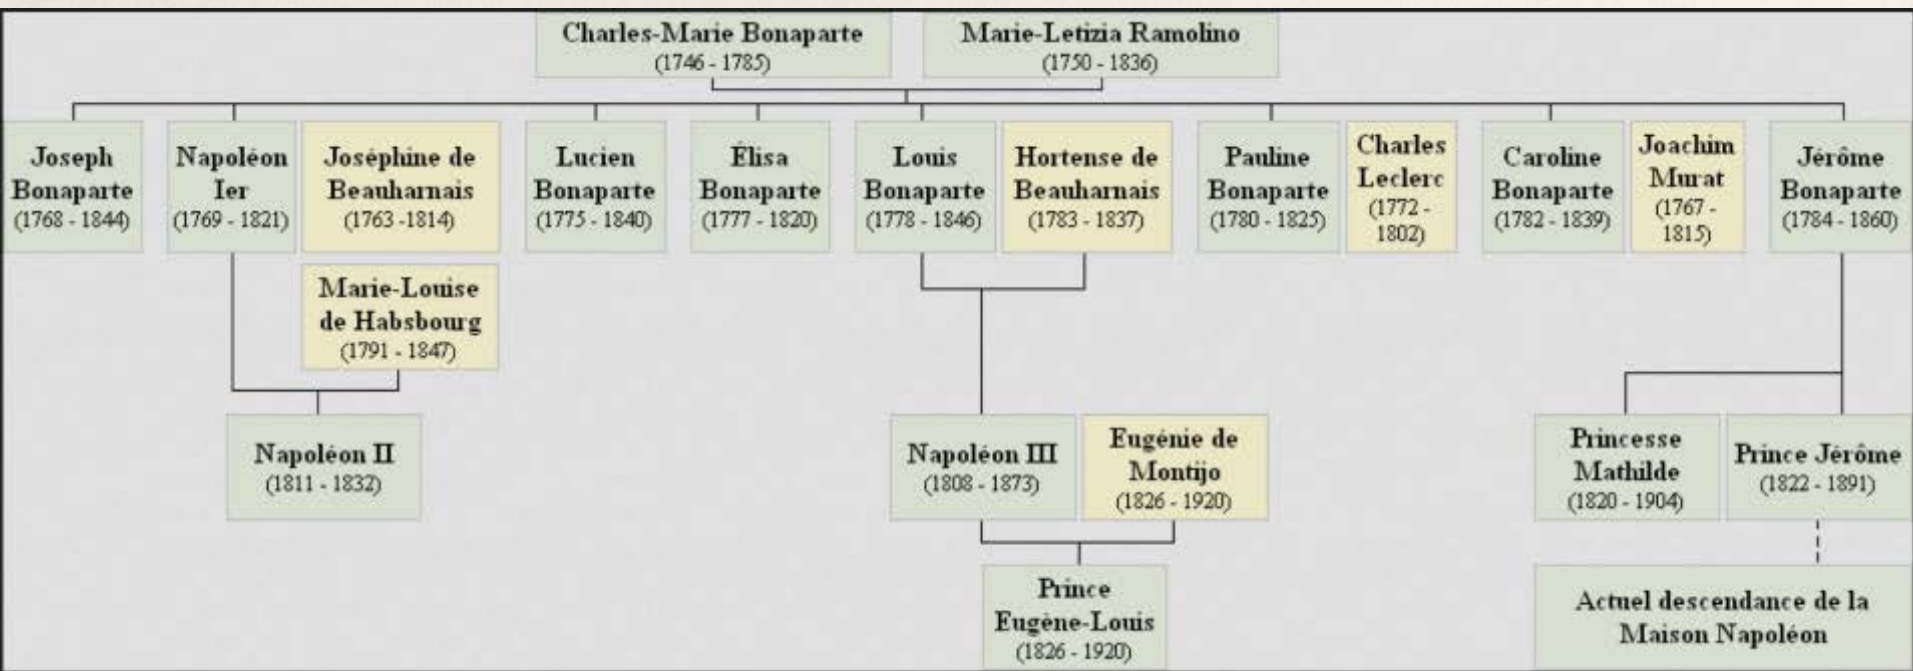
Charles-Marie Bonaparte
(1746 - 1785)

Marie-Letizia Ramolino
(1750 - 1836)

Joseph Bonaparte
(1768 - 1844)

Napoléon Ier
(1769 - 1821)

Joséphine de Beauharnais
(1763 -1814)

Marie-Louise de Habsbourg
(1791 - 1847)

Lucien Bonaparte
(1775 - 1840)

Élisa Bonaparte
(1777 - 1820)

Louis Bonaparte
(1778 - 1846)

Hortense de Beauharnais
(1783 - 1837)

Pauline Bonaparte
(1780 - 1825)

Charles Leclerc
(1772 - 1802)

Caroline Bonaparte
(1782 - 1839)

Joachim Murat
(1767 - 1815)

Jérôme Bonaparte
(1784 - 1860)

Napoléon II
(1811 - 1832)

Napoléon III
(1808 - 1873)

Eugénie de Montijo
(1826 - 1920)

Princesse Mathilde
(1820 - 1904)

Prince Jérôme
(1822 - 1891)

Prince Eugène-Louis
(1826 - 1920)

Actuel descendance de la Maison Napoléon